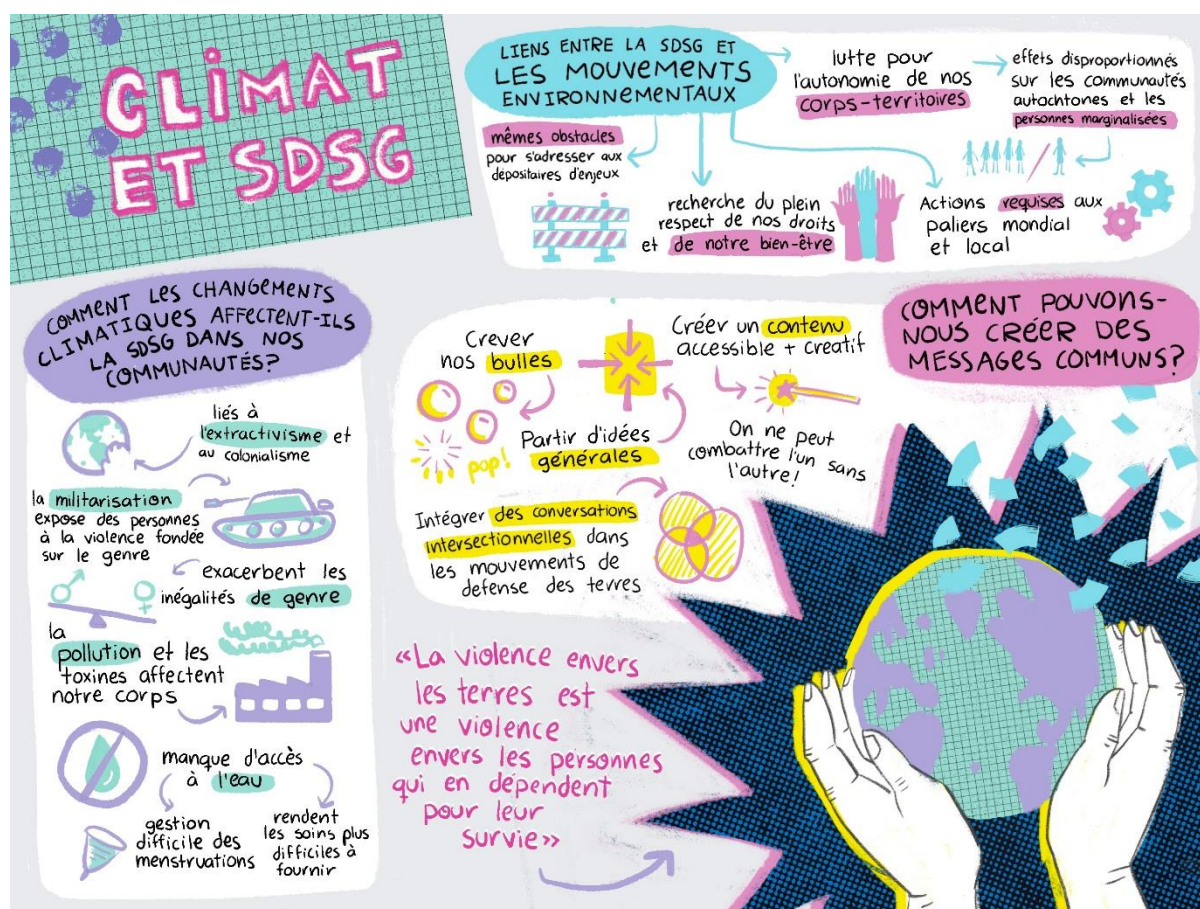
CLIMAT ET SDSG

LIENS ENTRE LA SDSG ET LES MOUVEMENTS ENVIRONNEMENTAUX

lutte pour l'autonomie de nos corps-territoires

effets disproportionnés sur les communautés autochtones et les personnes marginalisées

mêmes obstacles pour s'adresser aux dépositaires d'enjeux

recherche du plein respect de nos droits et de notre bien-être

Actions requises aux paliers mondial et local

COMMENT LES CHANGEMENTS CLIMATIQUES AFFECTENT-ILS LA SDSG DANS NOS COMMUNAUTÉS?

liés à l'extractivisme et au colonialisme

la militarisation expose des personnes à la violence fondée sur le genre

exacerbent les inégalités de genre

la pollution et les toxines affectent notre corps

manque d'accès à l'eau

gestion difficile des menstruations

rendent les soins plus difficiles à fournir

Crever nos bulles

pop!

Partir d'idées générales

Créer un contenu accessible + creatif

On ne peut combattre l'un sans l'autre!

Intégrer des conversations intersectionnelles dans les mouvements de defense des terres

COMMENT POUVONS-NOUS CRÉER DES MESSAGES COMMUNS?

«La violence envers les terres est une violence envers les personnes qui en dependent pour leur survie»